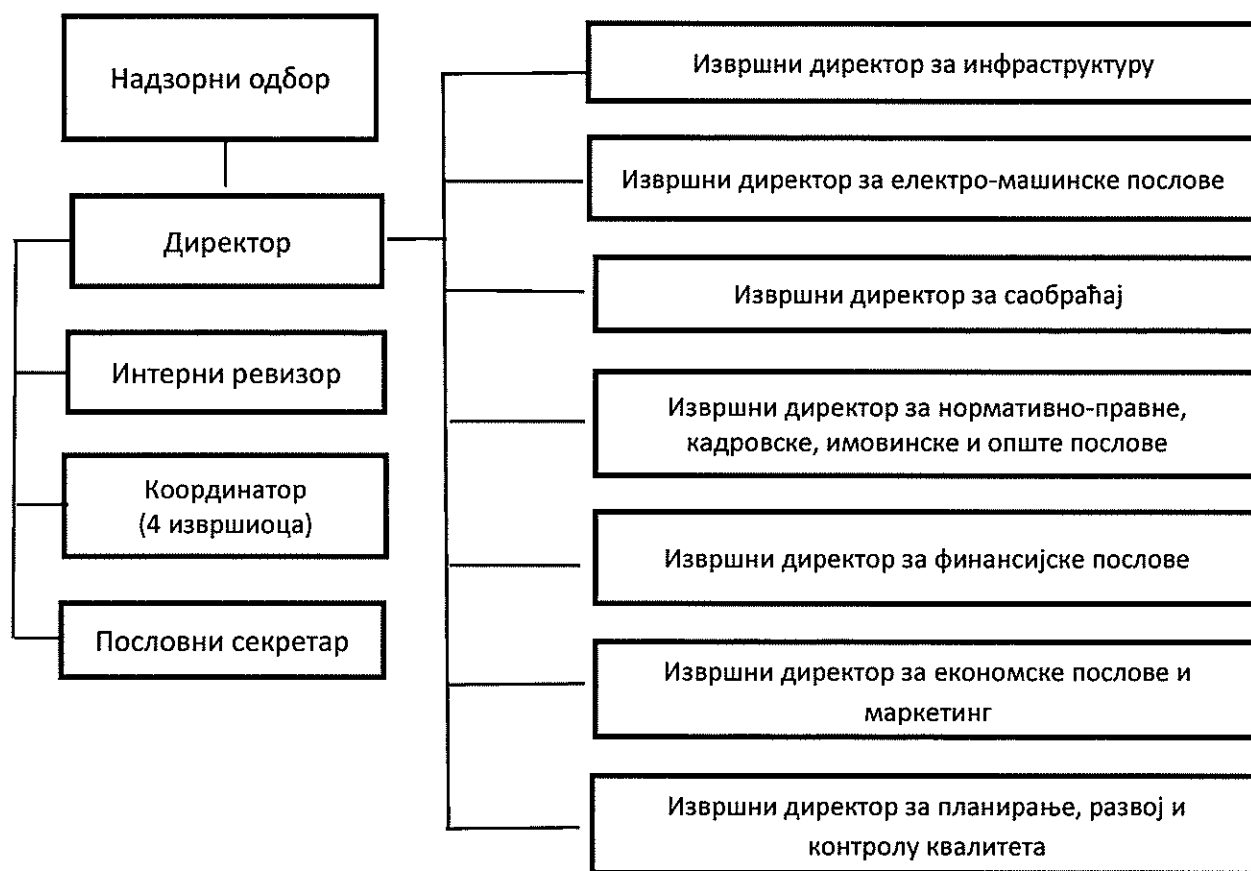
Надзорни одбор

Директор

Интерни ревизор

Координатор (4 извршиоца)

Пословни секретар

Извршни директор за инфраструктуру

Извршни директор за електро-машинске послове

Извршни директор за саобраћај

Извршни директор за нормативно-правне, кадровске, имовинске и опште послове

Извршни директор за финансијске послове

Извршни директор за економске послове и маркетинг

Извршни директор за планирање, развој и контролу квалитета